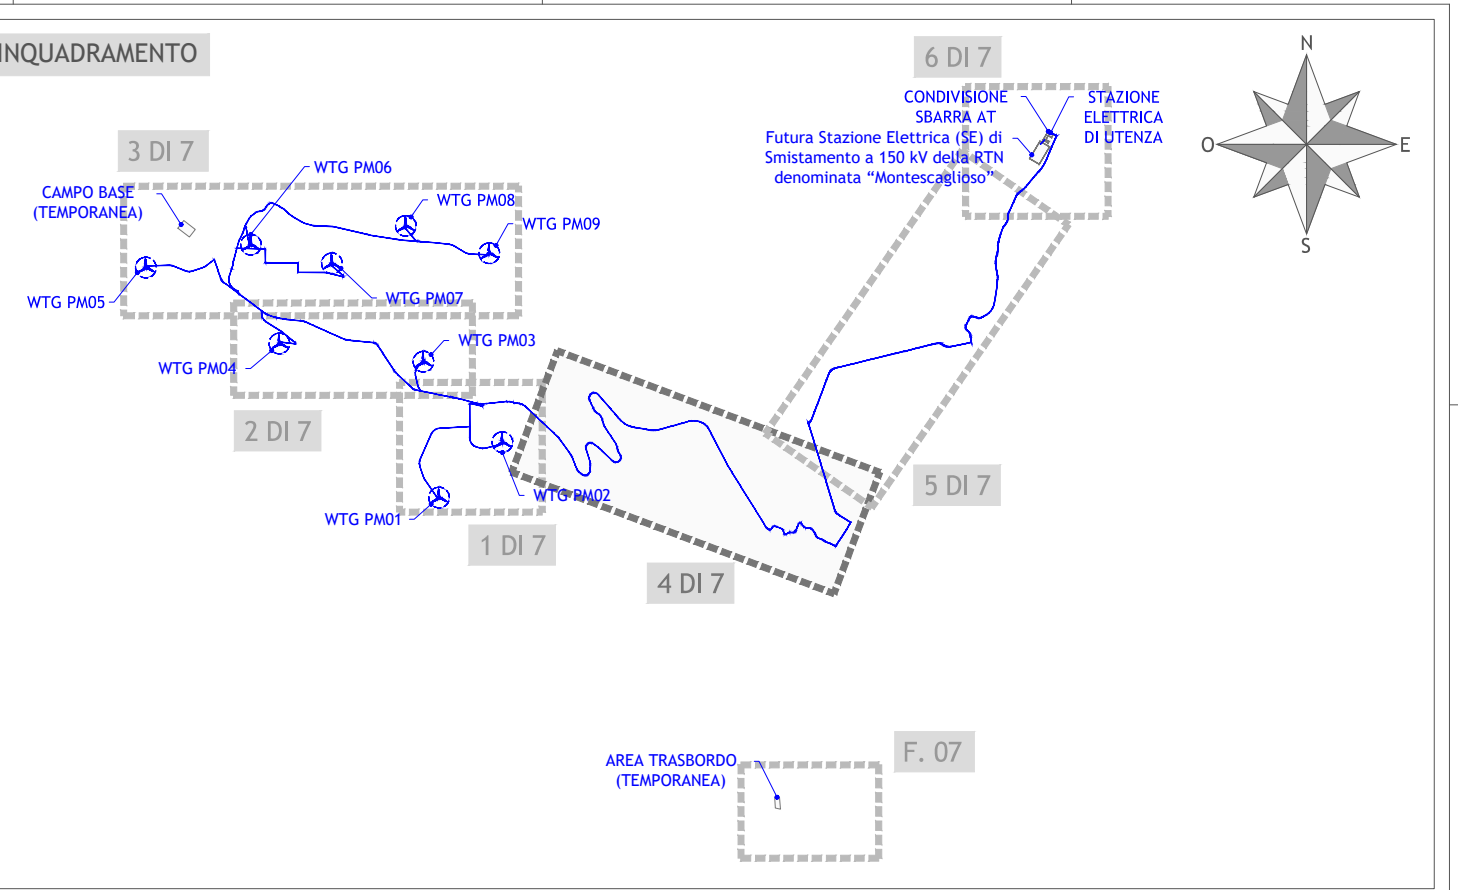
INQUADRAMENTO

6 DI 7

CONDIVISIONE SBARRA AT

STAZIONE ELETTRICA DI UTENZA

Futura Stazione Elettrica (SE) di Smistamento a 150 kV della RTN denominata "Montescaglioso"

N

O

E

S

3 DI 7

CAMPO BASE (TEMPORANEA)

WTG PM06

WTG PM08

WTG PM09

WTG PM05

WTG PM07

WTG PM03

WTG PM04

2 DI 7

WTG PM02

WTG PM01

1 DI 7

4 DI 7

5 DI 7

AREA TRASBORDO (TEMPORANEA)

F. 07